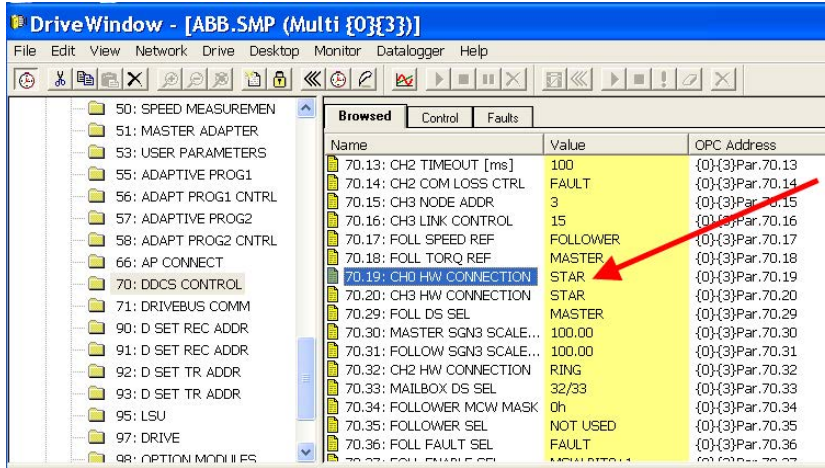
DriveWindow - [ABB.SMP (Multi {0}{3})]

File Edit View Network Drive Desktop Monitor Datalogger Help

50: SPEED MEASUREMEN
51: MASTER ADAPTER
53: USER PARAMETERS
55: ADAPTIVE PROG1
56: ADAPT PROG1 CNTRL
57: ADAPTIVE PROG2
58: ADAPT PROG2 CNTRL
66: AP CONNECT
70: DDCS CONTROL
71: DRIVEBUS COMM
90: D SET REC ADDR
91: D SET REC ADDR
92: D SET TR ADDR
93: D SET TR ADDR
95: LSU
97: DRIVE
98: OPTION MODULES

Browsed | Control | Faults

| Name | Value | OPC Address |
|---|---|---|
| 70.13: CH2 TIMEOUT [ms] | 100 | {0}{3}Par.70.13 |
| 70.14: CH2 COM LOSS CTRL | FAULT | {0}{3}Par.70.14 |
| 70.15: CH3 NODE ADDR | 3 | {0}{3}Par.70.15 |
| 70.16: CH3 LINK CONTROL | 15 | {0}{3}Par.70.16 |
| 70.17: FOLL SPEED REF | FOLLOWER | {0}{3}Par.70.17 |
| 70.18: FOLL TORQ REF | MASTER | {0}{3}Par.70.18 |
| 70.19: CH0 HW CONNECTION | STAR | {0}{3}Par.70.19 |
| 70.20: CH3 HW CONNECTION | STAR | {0}{3}Par.70.20 |
| 70.29: FOLL DS SEL | MASTER | {0}{3}Par.70.29 |
| 70.30: MASTER SGN3 SCALE... | 100.00 | {0}{3}Par.70.30 |
| 70.31: FOLLOW SGN3 SCALE... | 100.00 | {0}{3}Par.70.31 |
| 70.32: CH2 HW CONNECTION | RING | {0}{3}Par.70.32 |
| 70.33: MAILBOX DS SEL | 32/33 | {0}{3}Par.70.33 |
| 70.34: FOLLOWER MCW MASK | 0h | {0}{3}Par.70.34 |
| 70.35: FOLLOWER SEL | NOT USED | {0}{3}Par.70.35 |
| 70.36: FOLL FAULT SEL | FAULT | {0}{3}Par.70.36 |